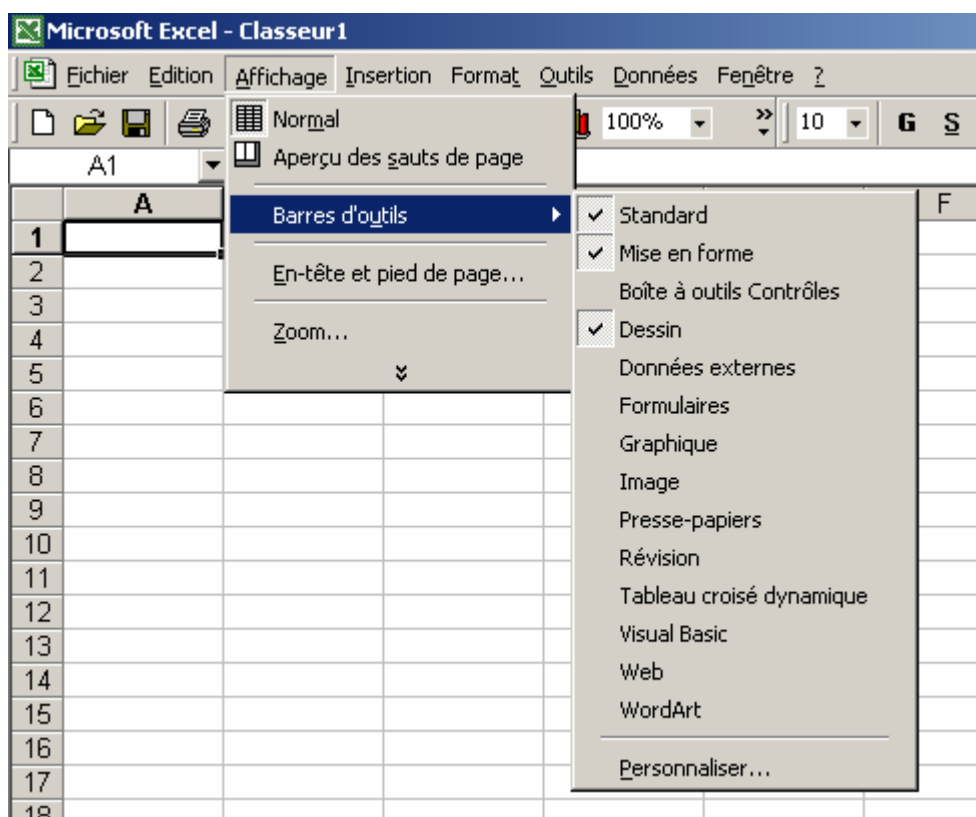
Microsoft Excel - Classeur1

Fichier Edition Affichage Insertion Format Outils Données Fenêtre ?

100% 10 G S

A1

A F

1
2
3
4
5
6
7
8
9
10
11
12
13
14
15
16
17
18

Normal
Aperçu des sauts de page
Barres d'outils
En-tête et pied de page...
Zoom...

✓ Standard
✓ Mise en forme
Boîte à outils Contrôles
✓ Dessin
Données externes
Formulaires
Graphique
Image
Presse-papiers
Révision
Tableau croisé dynamique
Visual Basic
Web
WordArt
Personnaliser...